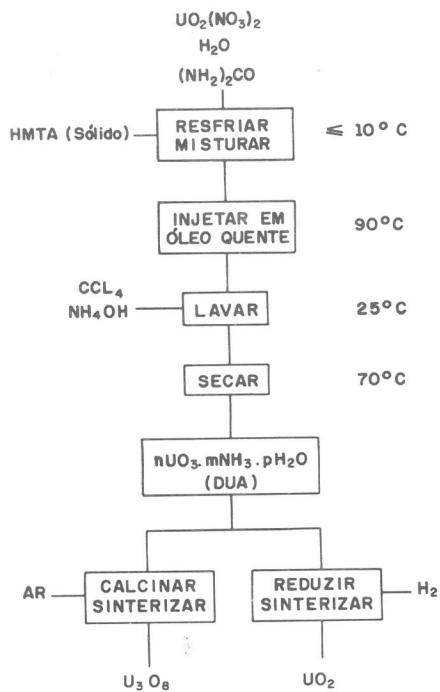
$UO_2(NO_3)_2$
$H_2O$
$(NH_2)_2CO$

HMTA (Sólido)

RESFRIAR MISTURAR

$\leqslant 10°C$

INJETAR EM ÓLEO QUENTE

90°C

$CCL_4$
$NH_4OH$

LAVAR

25°C

SECAR

70°C

$nUO_3.mNH_3.pH_2O$
(DUA)

AR

CALCINAR SINTERIZAR

REDUZIR SINTERIZAR

$H_2$

$U_3O_8$

$UO_2$